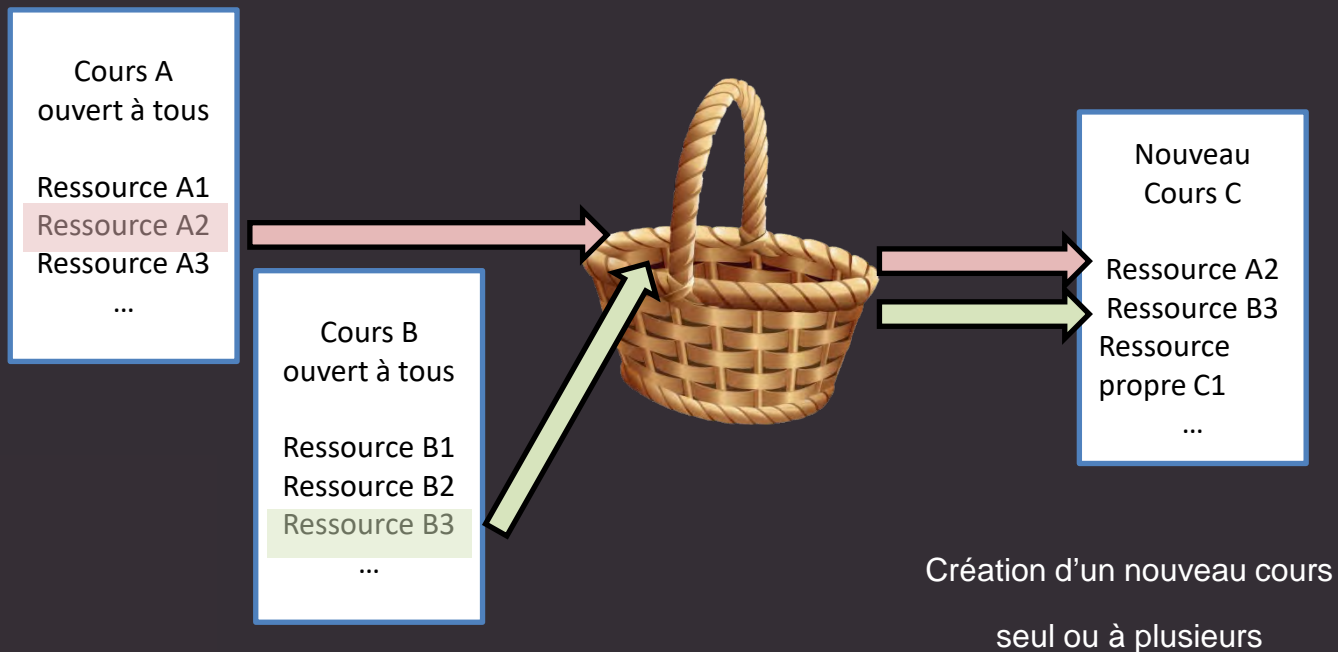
Cours A
ouvert à tous

Ressource A1
Ressource A2
Ressource A3
…

Cours B
ouvert à tous

Ressource B1
Ressource B2
Ressource B3
…

Nouveau
Cours C

Ressource A2
Ressource B3
Ressource propre C1
…

Création d’un nouveau cours

seul ou à plusieurs